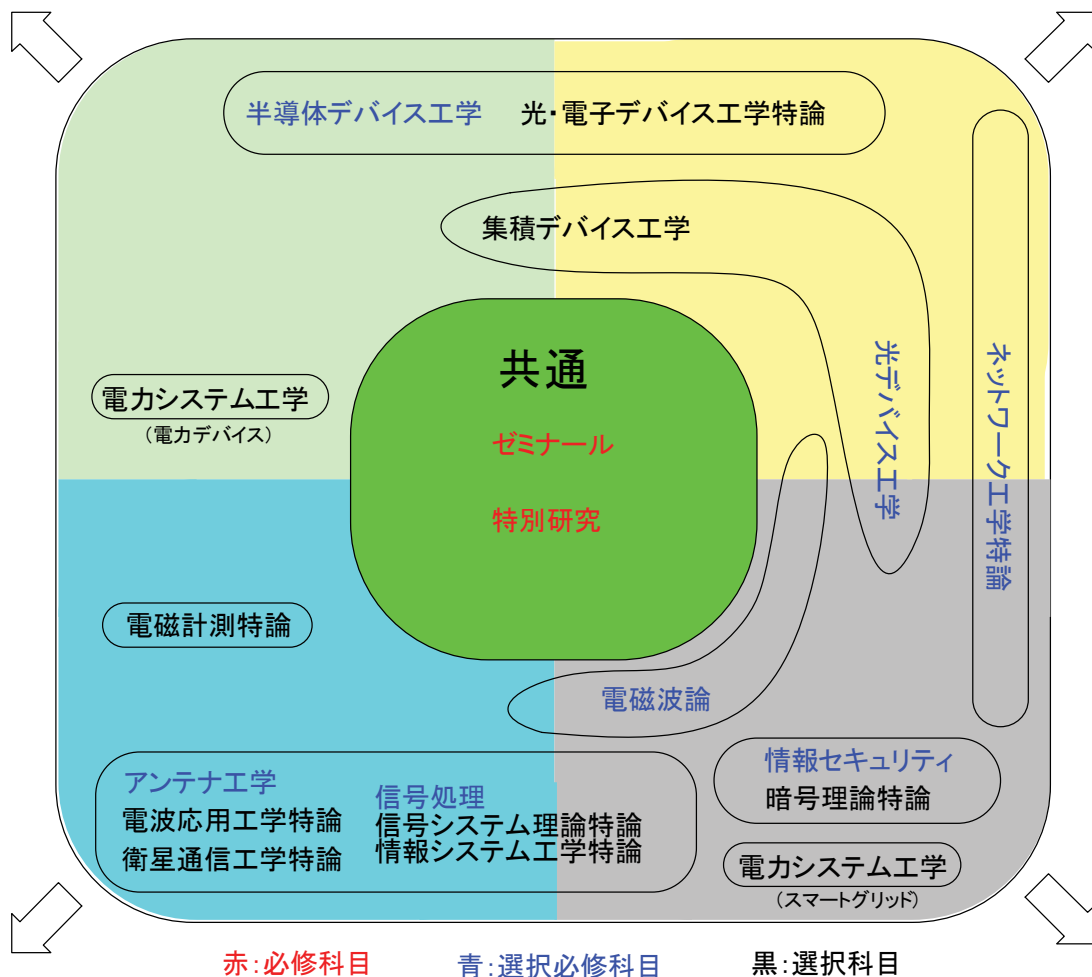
半導体デバイス工学　光・電子デバイス工学特論

集積デバイス工学

共通

ゼミナール

特別研究

電力システム工学
（電力デバイス）

光デバイス工学

ネットワーク工学特論

電磁計測特論

電磁波論

アンテナ工学
電波応用工学特論
衛星通信工学特論

信号処理
信号システム理論特論
情報システム工学特論

情報セキュリティ
暗号理論特論

電力システム工学
（スマートグリッド）

赤：必修科目　青：選択必修科目　黒：選択科目